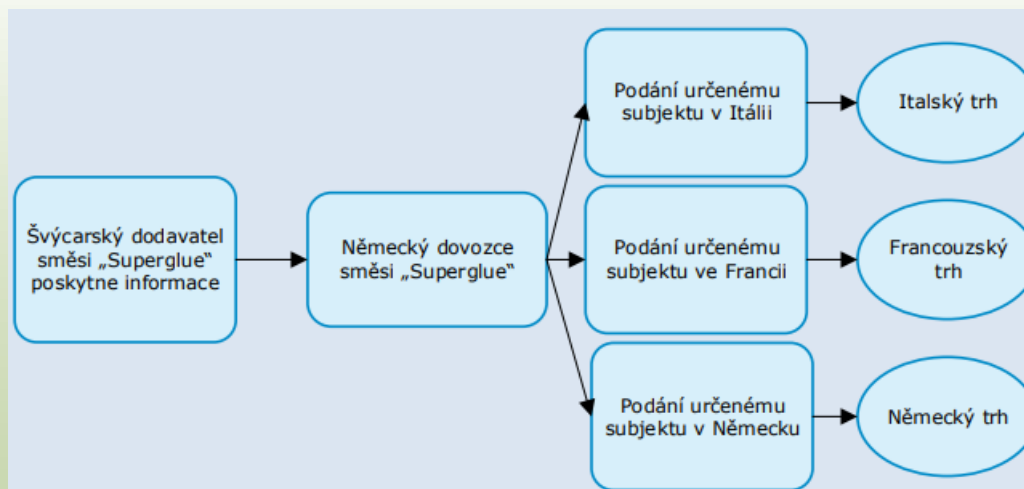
Švýcarský dodavatel směsi „Superglue“ poskytne informace

Německý dovozce směsi „Superglue“

Podání určenému subjektu v Itálii

Italský trh

Podání určenému subjektu ve Francii

Francouzský trh

Podání určenému subjektu v Německu

Německý trh